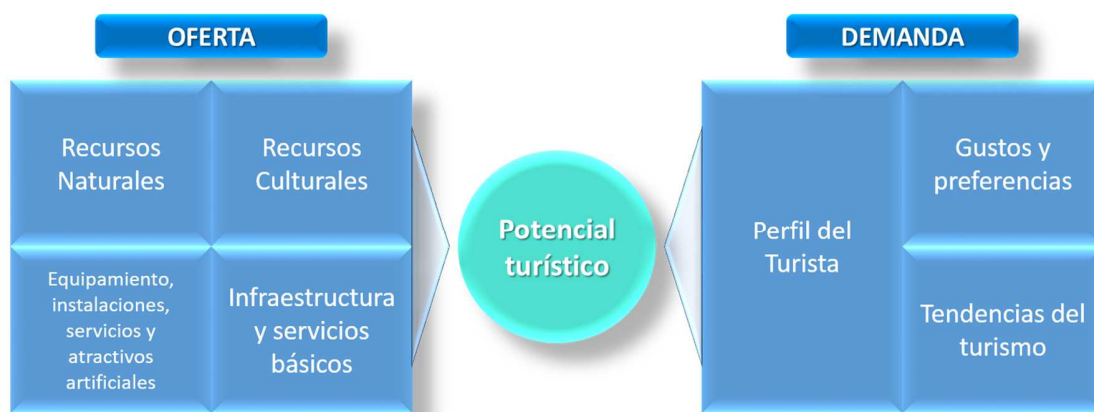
OFERTA

Recursos Naturales

Recursos Culturales

Equipamiento, instalaciones, servicios y atractivos artificiales

Infraestructura y servicios básicos

Potencial turístico

DEMANDA

Perfil del Turista

Gustos y preferencias

Tendencias del turismo